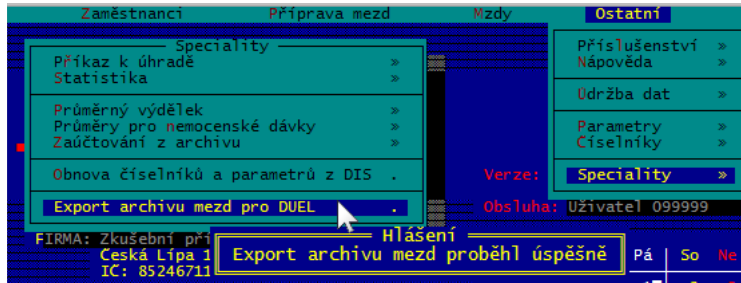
Zaměstnanci Příprava mezd Mzdy Ostatní

Speciality
Příkaz k úhradě »
Statistika »

Průměrný výdělek »
Průměry pro nemocenské dávky »
Zaúčtování z archivu »

Obnova číselníků a parametrů z DIS .

Export archivu mezd pro DUEL .

Příslušenství »
Nápověda »

Údržba dat »

Parametry »
Číselníky »

Verze:
Speciality »

Obsluha: Uživatel 099999

FIRMA: Zkušební při
Česká Lípa 1
IČ: 85246711

Hlášení
Export archivu mezd proběhl úspěšně

Pá So Ne